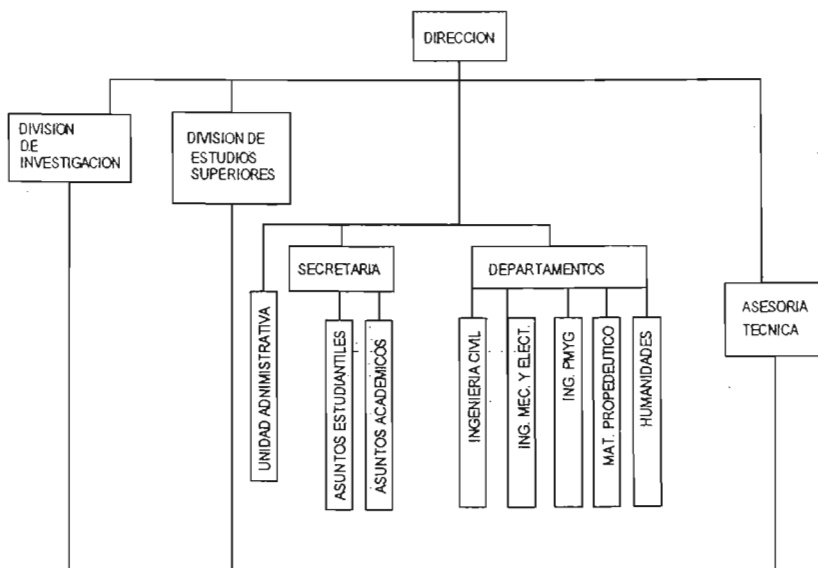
DIRECCION

DIVISION DE INVESTIGACION

DIVISION DE ESTUDIOS SUPERIORES

UNIDAD ADMINISTRATIVA

SECRETARIA

ASUNTOS ESTUDIANTILES

ASUNTOS ACADEMICOS

DEPARTAMENTOS

INGENIERIA CIVIL

ING. MEC. Y ELECT.

ING. PMYG

MAT. PROPEDEUTICO

HUMANIDADES

ASESORIA TECNICA